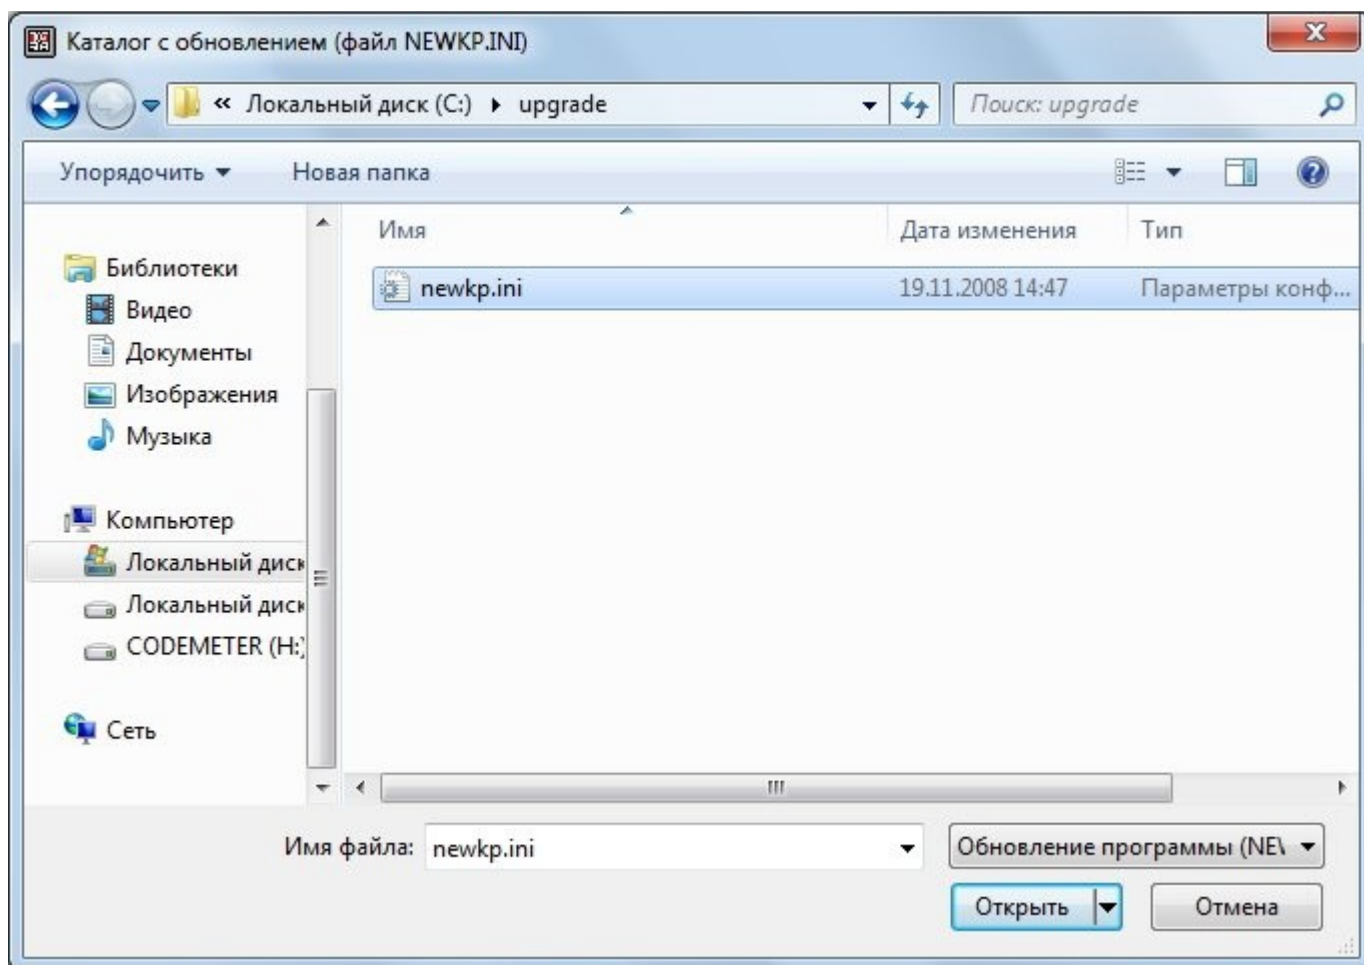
Каталог с обновлением (файл NEWKP.INI)

« Локальный диск (C:) ▸ upgrade

Поиск: upgrade

Упорядочить ▾ Новая папка

Библиотеки
Видео
Документы
Изображения
Музыка

Компьютер
Локальный диск
Локальный диск
CODEMETER (H:)

Сеть

| Имя | Дата изменения | Тип |
|---|---|---|
| newkp.ini | 19.11.2008 14:47 | Параметры конф... |

Имя файла: newkp.ini

Обновление программы (NE\

Открыть

Отмена